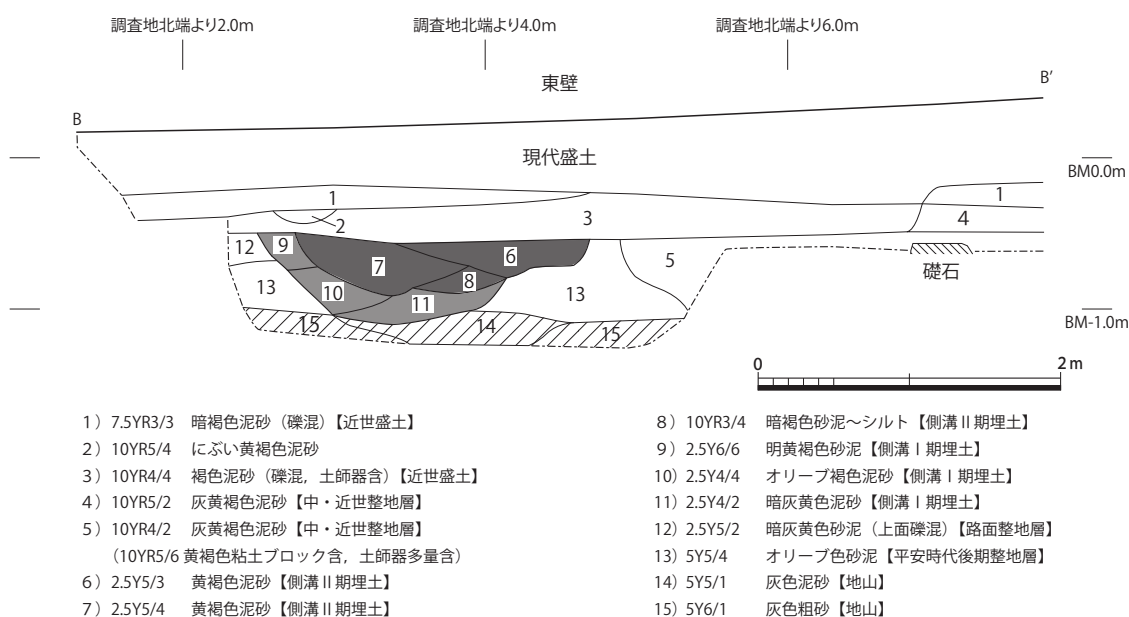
調査地北端より2.0m　調査地北端より4.0m　調査地北端より6.0m

東壁

B　B′

現代盛土

BM0.0m

1　2　3　1　4

12　9　7　6　8　5　礫石

13　10　11　13

15　14　15

BM-1.0m

0　2 m

1）7.5YR3/3　暗褐色泥砂（礫混）【近世盛土】
2）10YR5/4　にぶい黄褐色泥砂
3）10YR4/4　褐色泥砂（礫混，土師器含）【近世盛土】
4）10YR5/2　灰黄褐色泥砂【中・近世整地層】
5）10YR4/2　灰黄褐色泥砂【中・近世整地層】
（10YR5/6 黄褐色粘土ブロック含，土師器多量含）
6）2.5Y5/3　黄褐色泥砂【側溝 II 期埋土】
7）2.5Y5/4　黄褐色泥砂【側溝 II 期埋土】

8）10YR3/4　暗褐色砂泥～シルト【側溝 II 期埋土】
9）2.5Y6/6　明黄褐色砂泥【側溝 I 期埋土】
10）2.5Y4/4　オリーブ褐色泥砂【側溝 I 期埋土】
11）2.5Y4/2　暗灰黄色泥砂【側溝 I 期埋土】
12）2.5Y5/2　暗灰黄色砂泥（上面礫混）【路面整地層】
13）5Y5/4　オリーブ色砂泥【平安時代後期整地層】
14）5Y5/1　灰色泥砂【地山】
15）5Y6/1　灰色粗砂【地山】